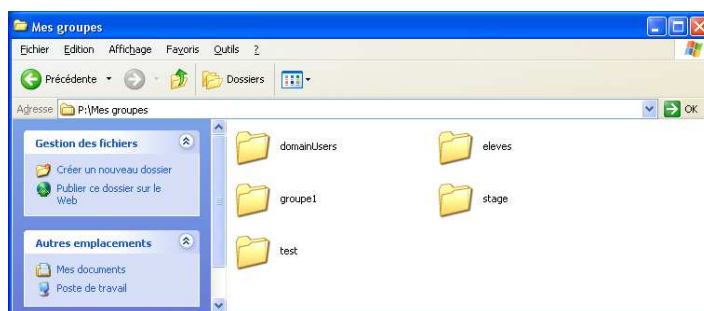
Mes groupes

Fichier Edition Affichage Favoris Outils ?

Précédente Dossiers

Adresse P:\Mes groupes OK

Gestion des fichiers

Créer un nouveau dossier

Publier ce dossier sur le Web

Autres emplacements

Mes documents

Poste de travail

domainUsers

eleves

groupe1

stage

test